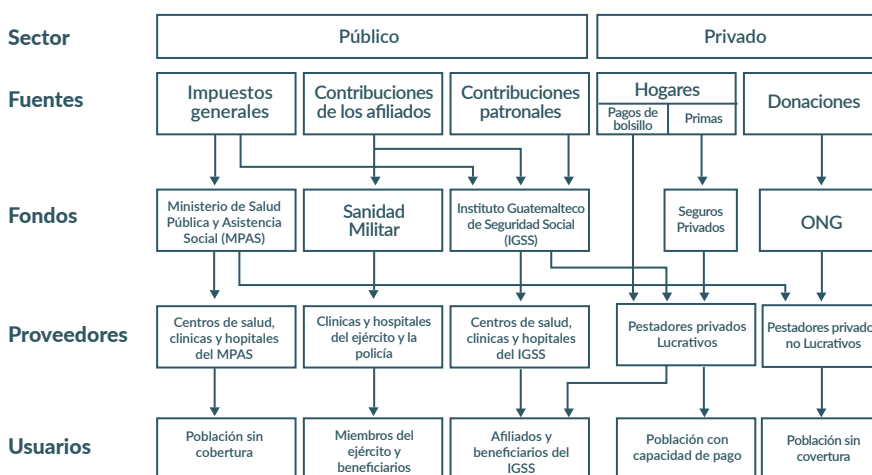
Sector

Público

Privado

Fuentes

Impuestos generales

Contribuciones de los afiliados

Contribuciones patronales

Hogares

Pagos de bolsillo

Primas

Donaciones

Fondos

Ministerio de Salud Pública y Asistencia Social (MPAS)

Sanidad Militar

Instituto Guatemalteco de Seguridad Social (IGSS)

Seguros Privados

ONG

Proveedores

Centros de salud, clinicas y hopitales del MPAS

Clinicas y hospitales del ejército y la policía

Centros de salud, clinicas y hopitales del IGSS

Pestadores privados Lucrativos

Pestadores privados no Lucrativos

Usuarios

Población sin cobertura

Miembros del ejército y beneficiarios

Afiliados y beneficiarios del IGSS

Población con capacidad de pago

Población sin covertura